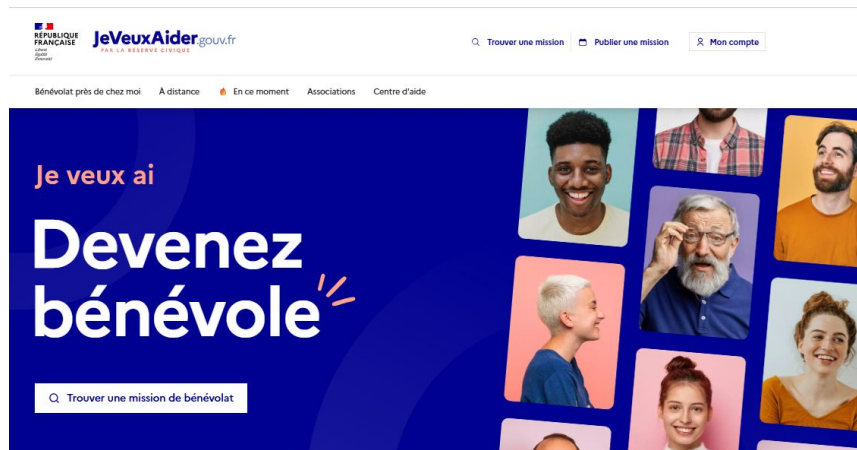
RÉPUBLIQUE FRANÇAISE
Liberté
Égalité
Fraternité

JeVeuxAider.gouv.fr
PAR LA RÉSERVE CIVIQUE

Trouver une mission
Publier une mission
Mon compte

Bénévolat près de chez moi
À distance
En ce moment
Associations
Centre d'aide

Je veux ai

Devenez bénévole

Trouver une mission de bénévolat